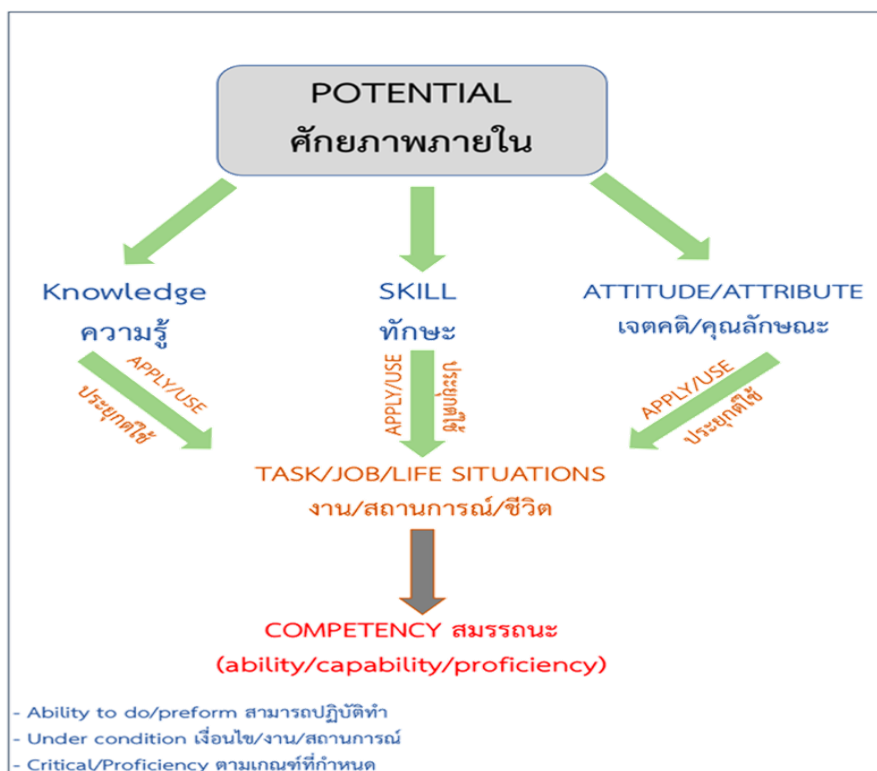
POTENTIAL
ศักยภาพภายใน

Knowledge
ความรู้

SKILL
ทักษะ

ATTITUDE/ATTRIBUTE
เจตคติ/คุณลักษณะ

APPLY/USE
ประยุกต์ใช้

APPLY/USE
ประยุกต์ใช้

APPLY/USE
ประยุกต์ใช้

TASK/JOB/LIFE SITUATIONS
งาน/สถานการณ์/ชีวิต

COMPETENCY สมรรถนะ
(ability/capability/proficiency)

- Ability to do/preform สามารถปฏิบัติทำ
- Under condition เงื่อนไข/งาน/สถานการณ์
- Critical/Proficiency ตามเกณฑ์ที่กำหนด